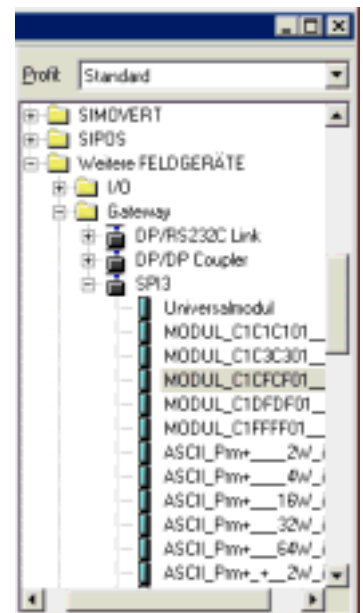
Profil Standard

SIMOVERT
SIPOS
Weitere FELDGERÄTE
I/O
Gateway
DP/RS232C Link
DP/DP Coupler
SPI3
Universalmodul
MODUL_C1C1C101_
MODUL_C1C3C301_
MODUL_C1CFCF01_
MODUL_C1DFDF01_
MODUL_C1FFFF01_
ASCII_Pm+____2W_
ASCII_Pm+____4W_
ASCII_Pm+___16W_
ASCII_Pm+___32W_
ASCII_Pm+___64W_
ASCII_Pm+_+__2W_